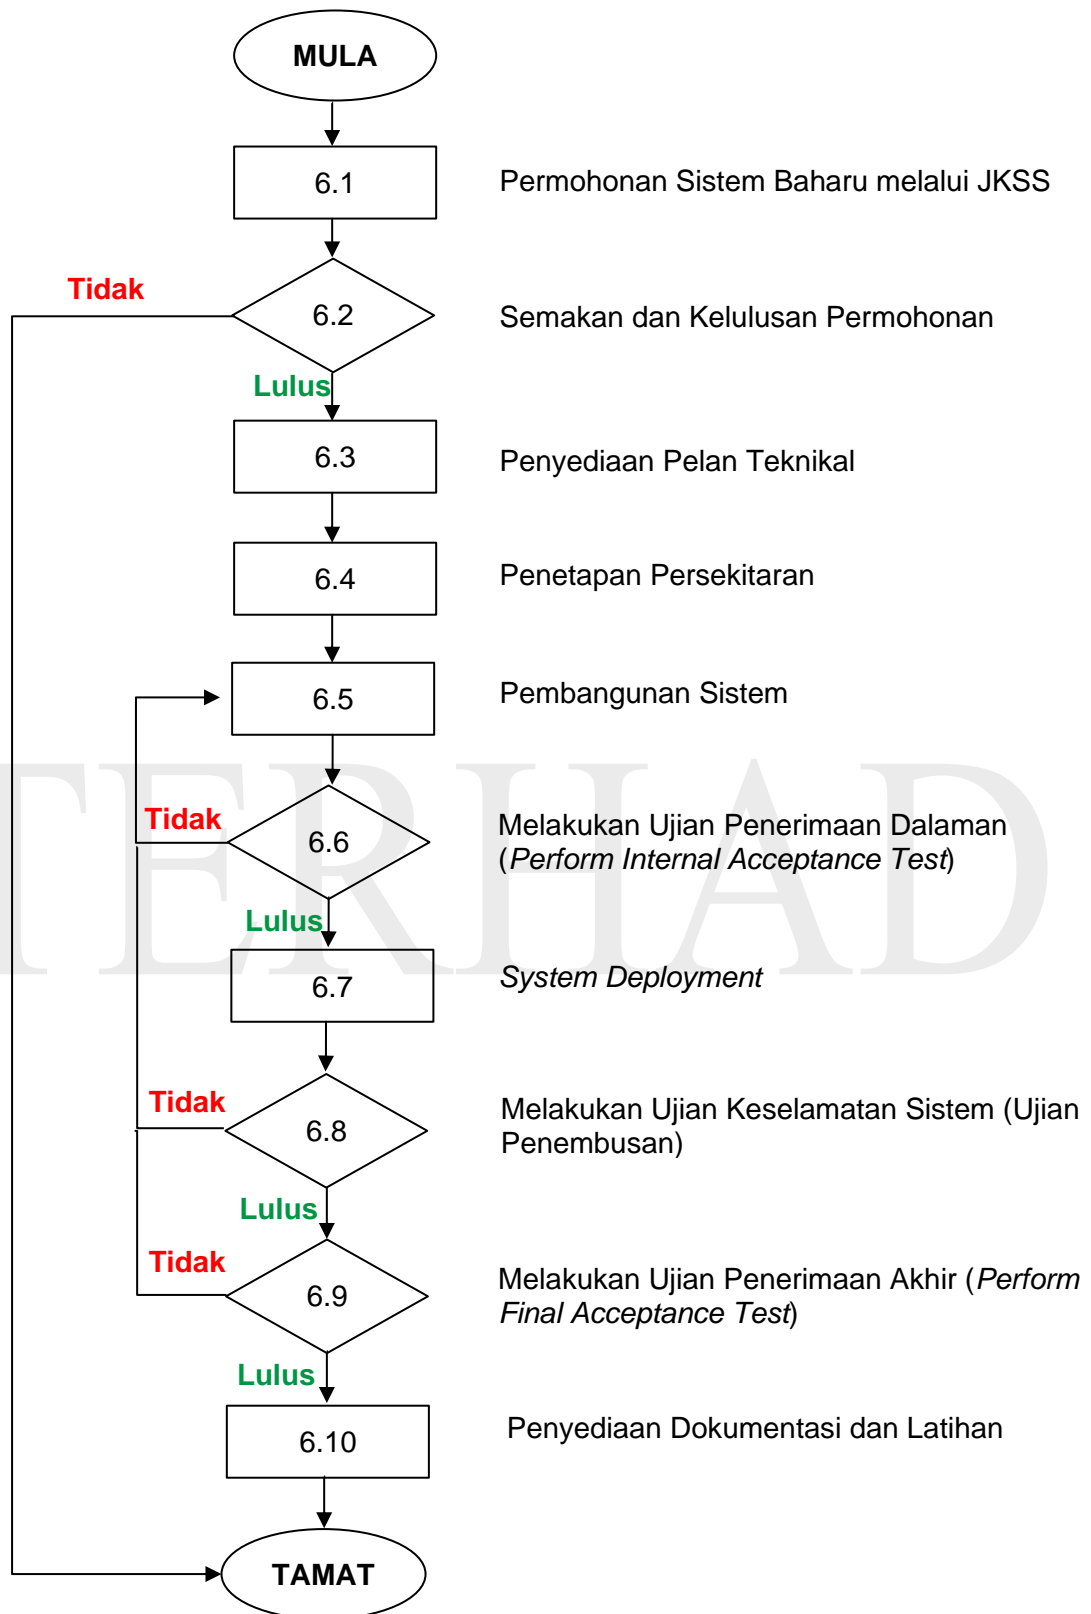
MULA

6.1 Permohonan Sistem Baharu melalui JKSS

Tidak

6.2 Semakan dan Kelulusan Permohonan

Lulus

6.3 Penyediaan Pelan Teknikal

6.4 Penetapan Persekitaran

6.5 Pembangunan Sistem

TERHAD

Tidak

6.6 Melakukan Ujian Penerimaan Dalaman (*Perform Internal Acceptance Test*)

Lulus

6.7 *System Deployment*

Tidak

6.8 Melakukan Ujian Keselamatan Sistem (Ujian Penembusan)

Lulus

Tidak

6.9 Melakukan Ujian Penerimaan Akhir (*Perform Final Acceptance Test*)

Lulus

6.10 Penyediaan Dokumentasi dan Latihan

TAMAT